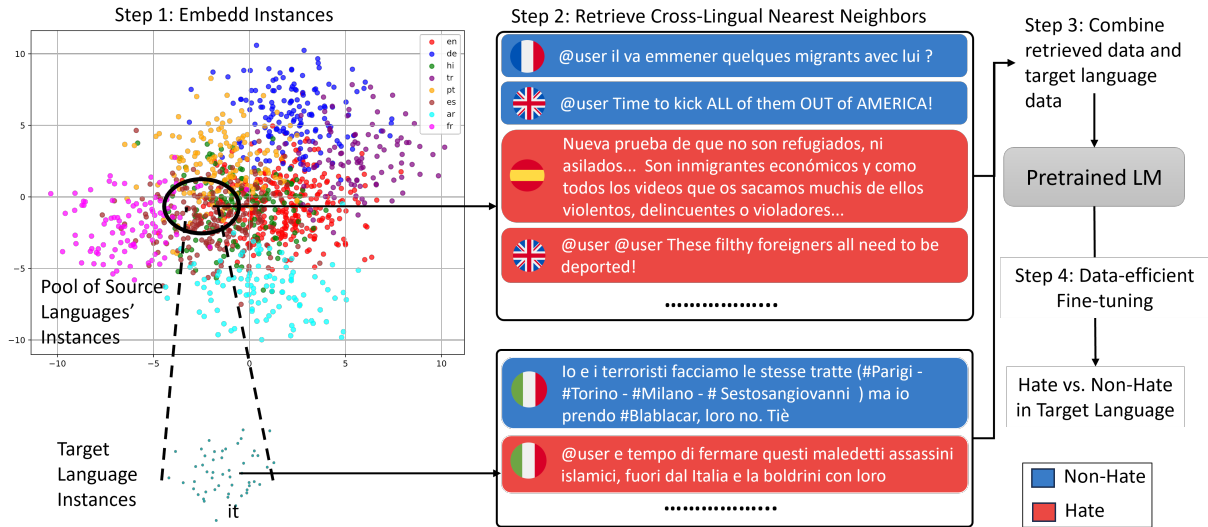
Step 1: Embedd Instances

en
de
hi
tr
pt
es
ar
fr

10
5
0
-5
-10

-10
-5
0
5
10

Pool of Source Languages' Instances

Target Language Instances

it

Step 2: Retrieve Cross-Lingual Nearest Neighbors

@user il va emmener quelques migrants avec lui ?

@user Time to kick ALL of them OUT of AMERICA!

Nueva prueba de que no son refugiados, ni asilados... Son inmigrantes económicos y como todos los videos que os sacamos muchis de ellos violentos, delincuentes o violadores...

@user @user These filthy foreigners all need to be deported!

..................

Io e i terroristi facciamo le stesse tratte (#Parigi - #Torino - #Milano - # Sestosangiovanni ) ma io prendo #Blablacar, loro no. Tiè

@user e tempo di fermare questi maledetti assassini islamici, fuori dal Italia e la boldrini con loro

..................

Step 3: Combine retrieved data and target language data

Pretrained LM

Step 4: Data-efficient Fine-tuning

Hate vs. Non-Hate in Target Language

Non-Hate
Hate